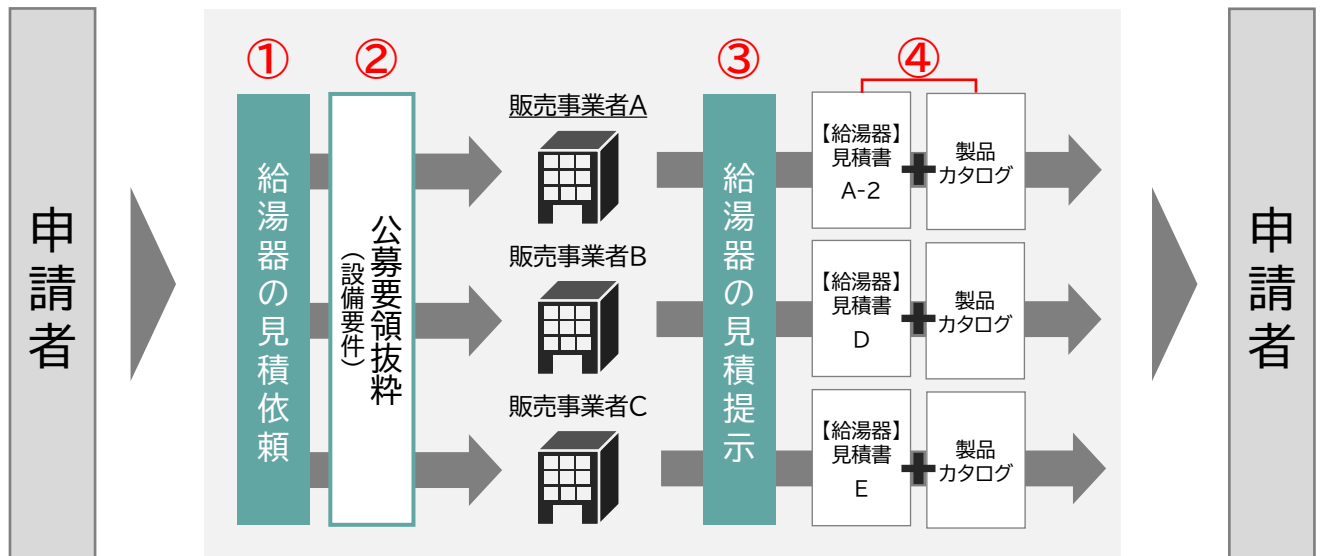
申請者

①
給湯器の見積依頼

②
公募要領抜粋
（設備要件）

販売事業者A

販売事業者B

販売事業者C

③
給湯器の見積提示

④
【給湯器】
見積書
A-2

製品
カタログ

【給湯器】
見積書
D

製品
カタログ

【給湯器】
見積書
E

製品
カタログ

申請者